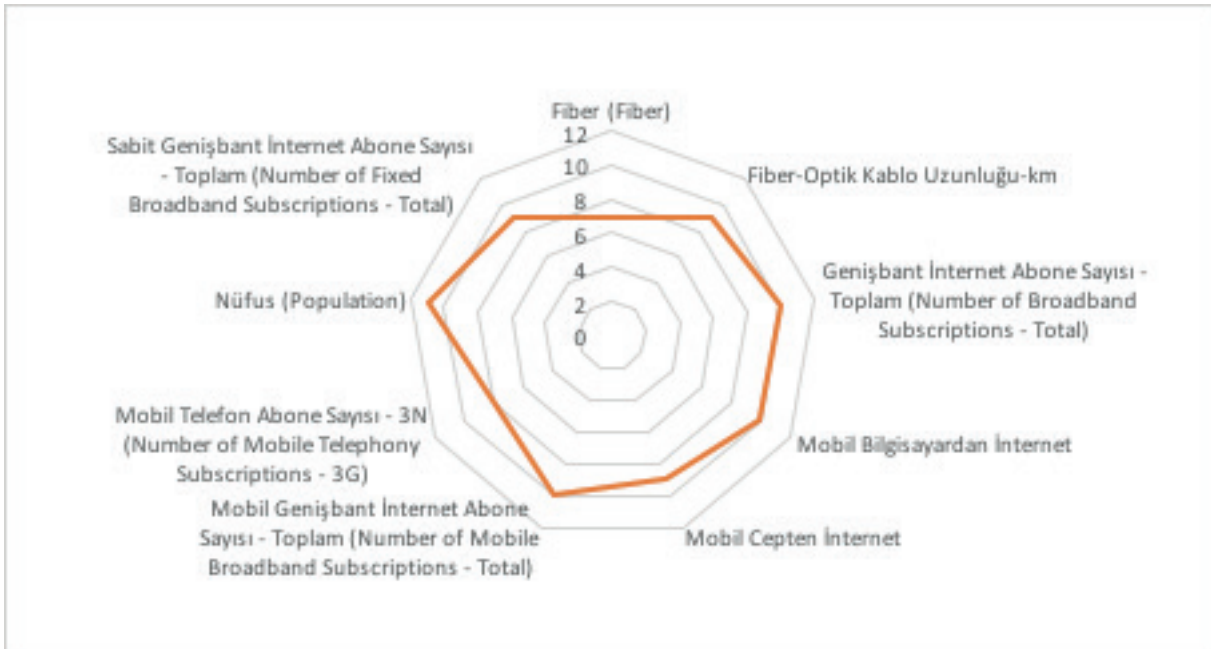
Fiber (Fiber)

12
10
8
6
4
2
0

Fiber-Optik Kablo Uzunluğu-km

Genişbant İnternet Abone Sayısı - Toplam (Number of Broadband Subscriptions - Total)

Mobil Bilgisayardan İnternet

Mobil Cepten İnternet

Mobil Genişbant İnternet Abone Sayısı - Toplam (Number of Mobile Broadband Subscriptions - Total)

Mobil Telefon Abone Sayısı - 3N (Number of Mobile Telephony Subscriptions - 3G)

Nüfus (Population)

Sabit Genişbant İnternet Abone Sayısı - Toplam (Number of Fixed Broadband Subscriptions - Total)